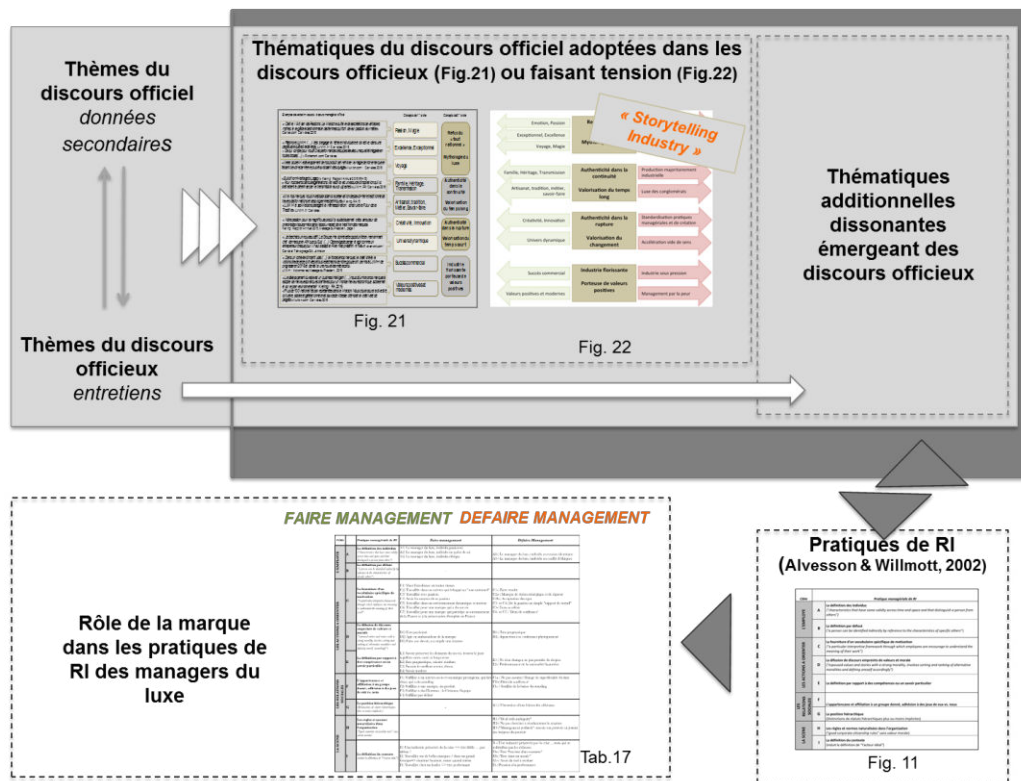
Thèmes du discours officiel
données secondaires

Thématiques du discours officiel adoptées dans les discours officieux (Fig.21) ou faisant tension (Fig.22)

Fig. 21

« Storytelling Industry »

Fig. 22

Thématiques additionnelles dissonantes émergeant des discours officieux

Thèmes du discours officieux
entretiens

FAIRE MANAGEMENT DEFAIRE MANAGEMENT

Rôle de la marque dans les pratiques de RI des managers du luxe

Tab.17

Pratiques de RI
(Alvesson & Willmott, 2002)

Fig. 11